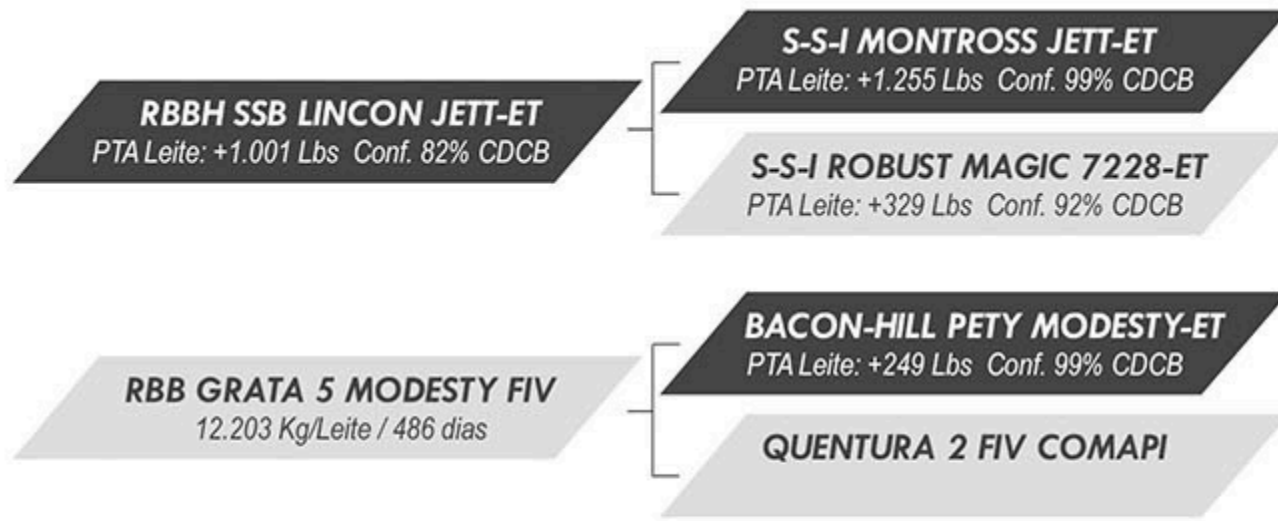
RBBH SSB LINCON JETT-ET
PTA Leite: +1.001 Lbs Conf. 82% CDCB

S-S-I MONTROSS JETT-ET
PTA Leite: +1.255 Lbs Conf. 99% CDCB

S-S-I ROBUST MAGIC 7228-ET
PTA Leite: +329 Lbs Conf. 92% CDCB

RBB GRATA 5 MODESTY FIV
12.203 Kg/Leite / 486 dias

BACON-HILL PETY MODESTY-ET
PTA Leite: +249 Lbs Conf. 99% CDCB

QUENTURA 2 FIV COMAPI